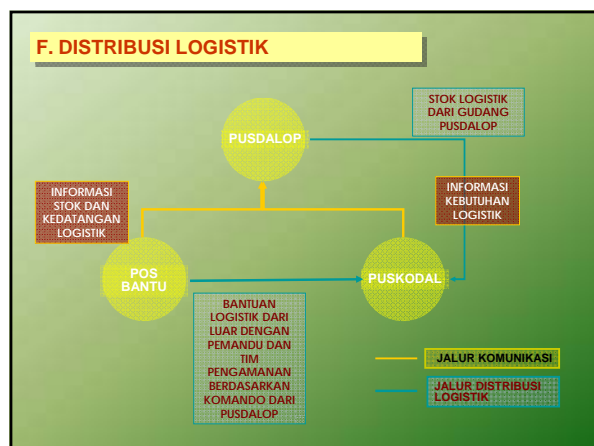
F. DISTRIBUSI LOGISTIK

STOK LOGISTIK DARI GUDANG PUSDALOP

PUSDALOP

INFORMASI STOK DAN KEDATANGAN LOGISTIK

INFORMASI KEBUTUHAN LOGISTIK

POS BANTU

PUSKODAL

BANTUAN LOGISTIK DARI LUAR DENGAN PEMANDU DAN TIM PENGAMANAN BERDASARKAN KOMANDO DARI PUSDALOP

JALUR KOMUNIKASI

JALUR DISTRIBUSI LOGISTIK